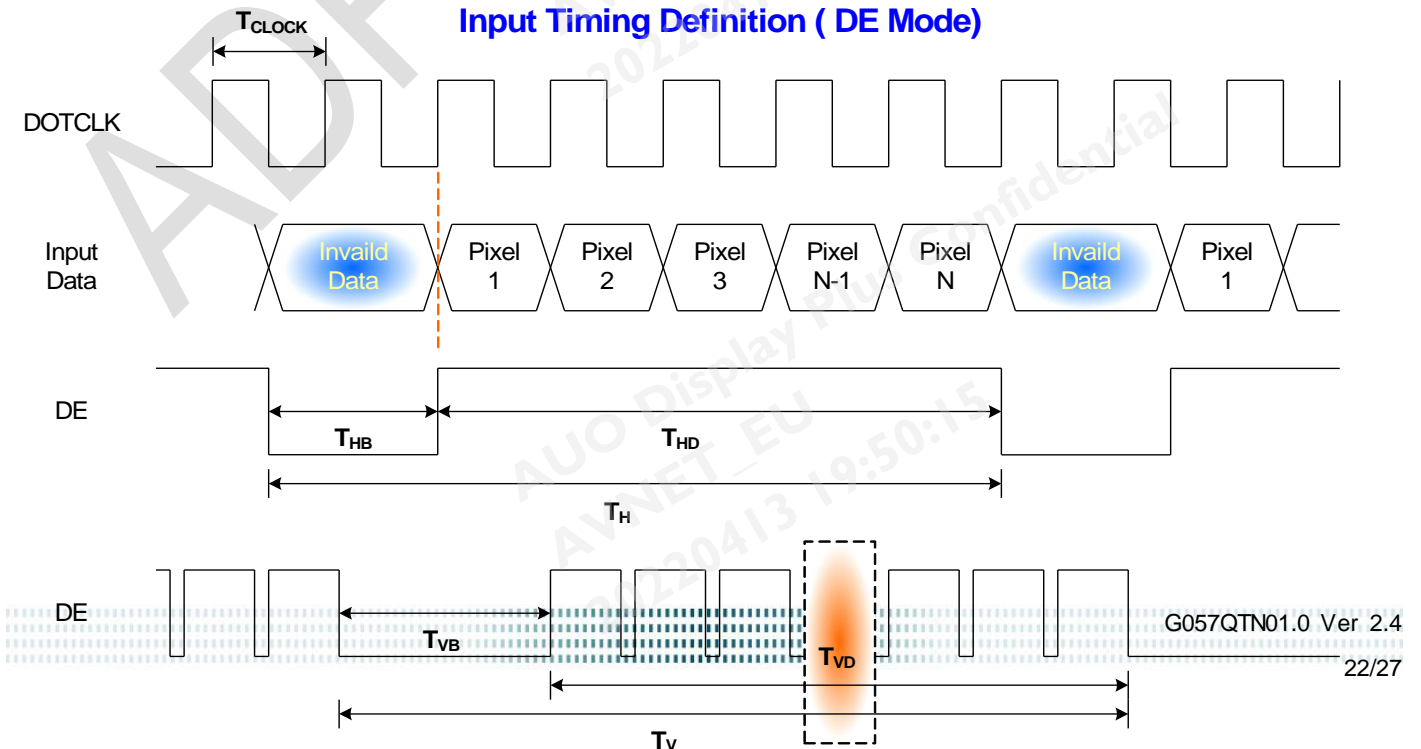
$T_{CLOCK}$

Input Timing Definition ( DE Mode)

DOTCLK

Input Data

Invaild Data

Pixel 1

Pixel 2

Pixel 3

Pixel N-1

Pixel N

Invaild Data

Pixel 1

DE

$T_{HB}$

$T_{HD}$

$T_H$

DE

$T_{VB}$

$T_{VD}$

$T_V$

AUO Display Plus Confidential

AVNET_EU

20220413 19:50:15

G057QTN01.0 Ver 2.4

22/27